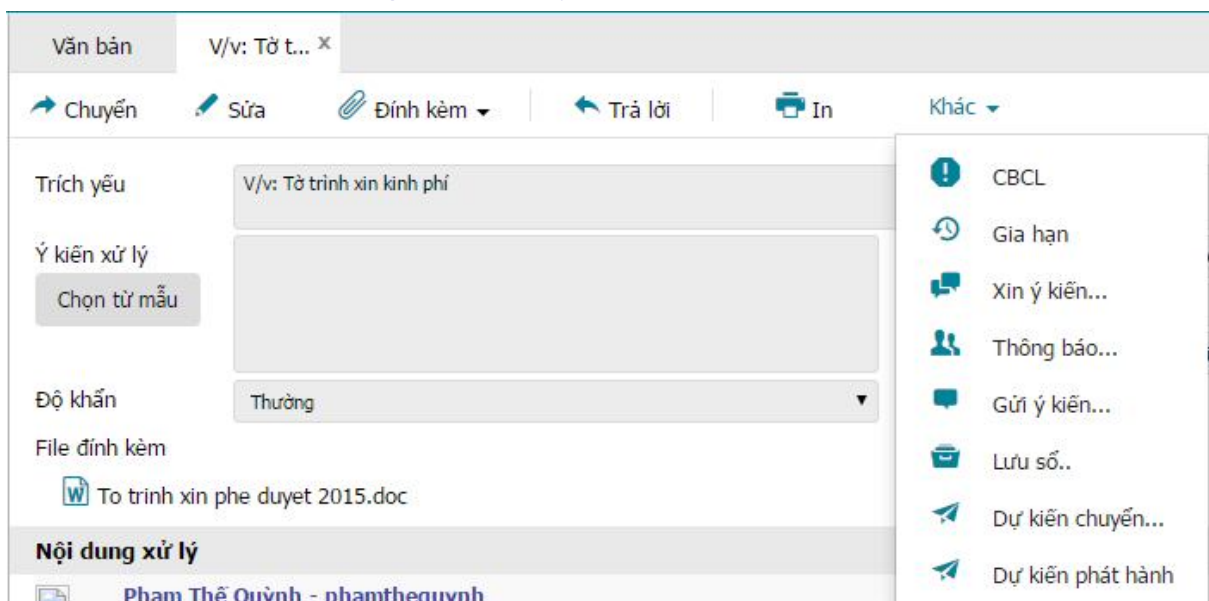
Văn bản
V/v: Tờ t... ×

Chuyển
Sửa
Đính kèm
Trả lời
In
Khác

Trích yếu
V/v: Tờ trình xin kinh phí

Ý kiến xử lý
Chọn từ mẫu

Độ khẩn
Thường

File đính kèm
To trinh xin phe duyet 2015.doc

Nội dung xử lý
Phạm Thế Quỳnh - phamthequynh

CBCL
Gia hạn
Xin ý kiến...
Thông báo...
Gửi ý kiến...
Lưu sổ..
Dự kiến chuyển...
Dự kiến phát hành